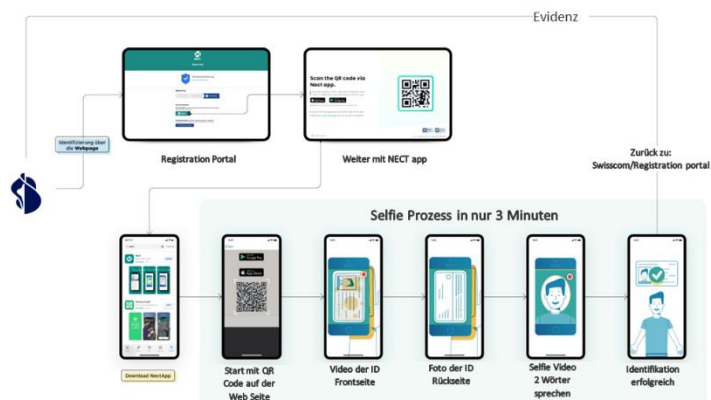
Evidenz

Identifizierung über die Webpage

Registration Portal

Scan the QR code via Nect app.

Weiter mit NECT app

Zurück zu: Swisscom/Registration portal

Selfie Prozess in nur 3 Minuten

Download NectApp

Start mit QR Code auf der Web Seite

Video der ID Frontseite

Foto der ID Rückseite

Selfie Video 2 Wörter sprechen

Identifikation erfolgreich